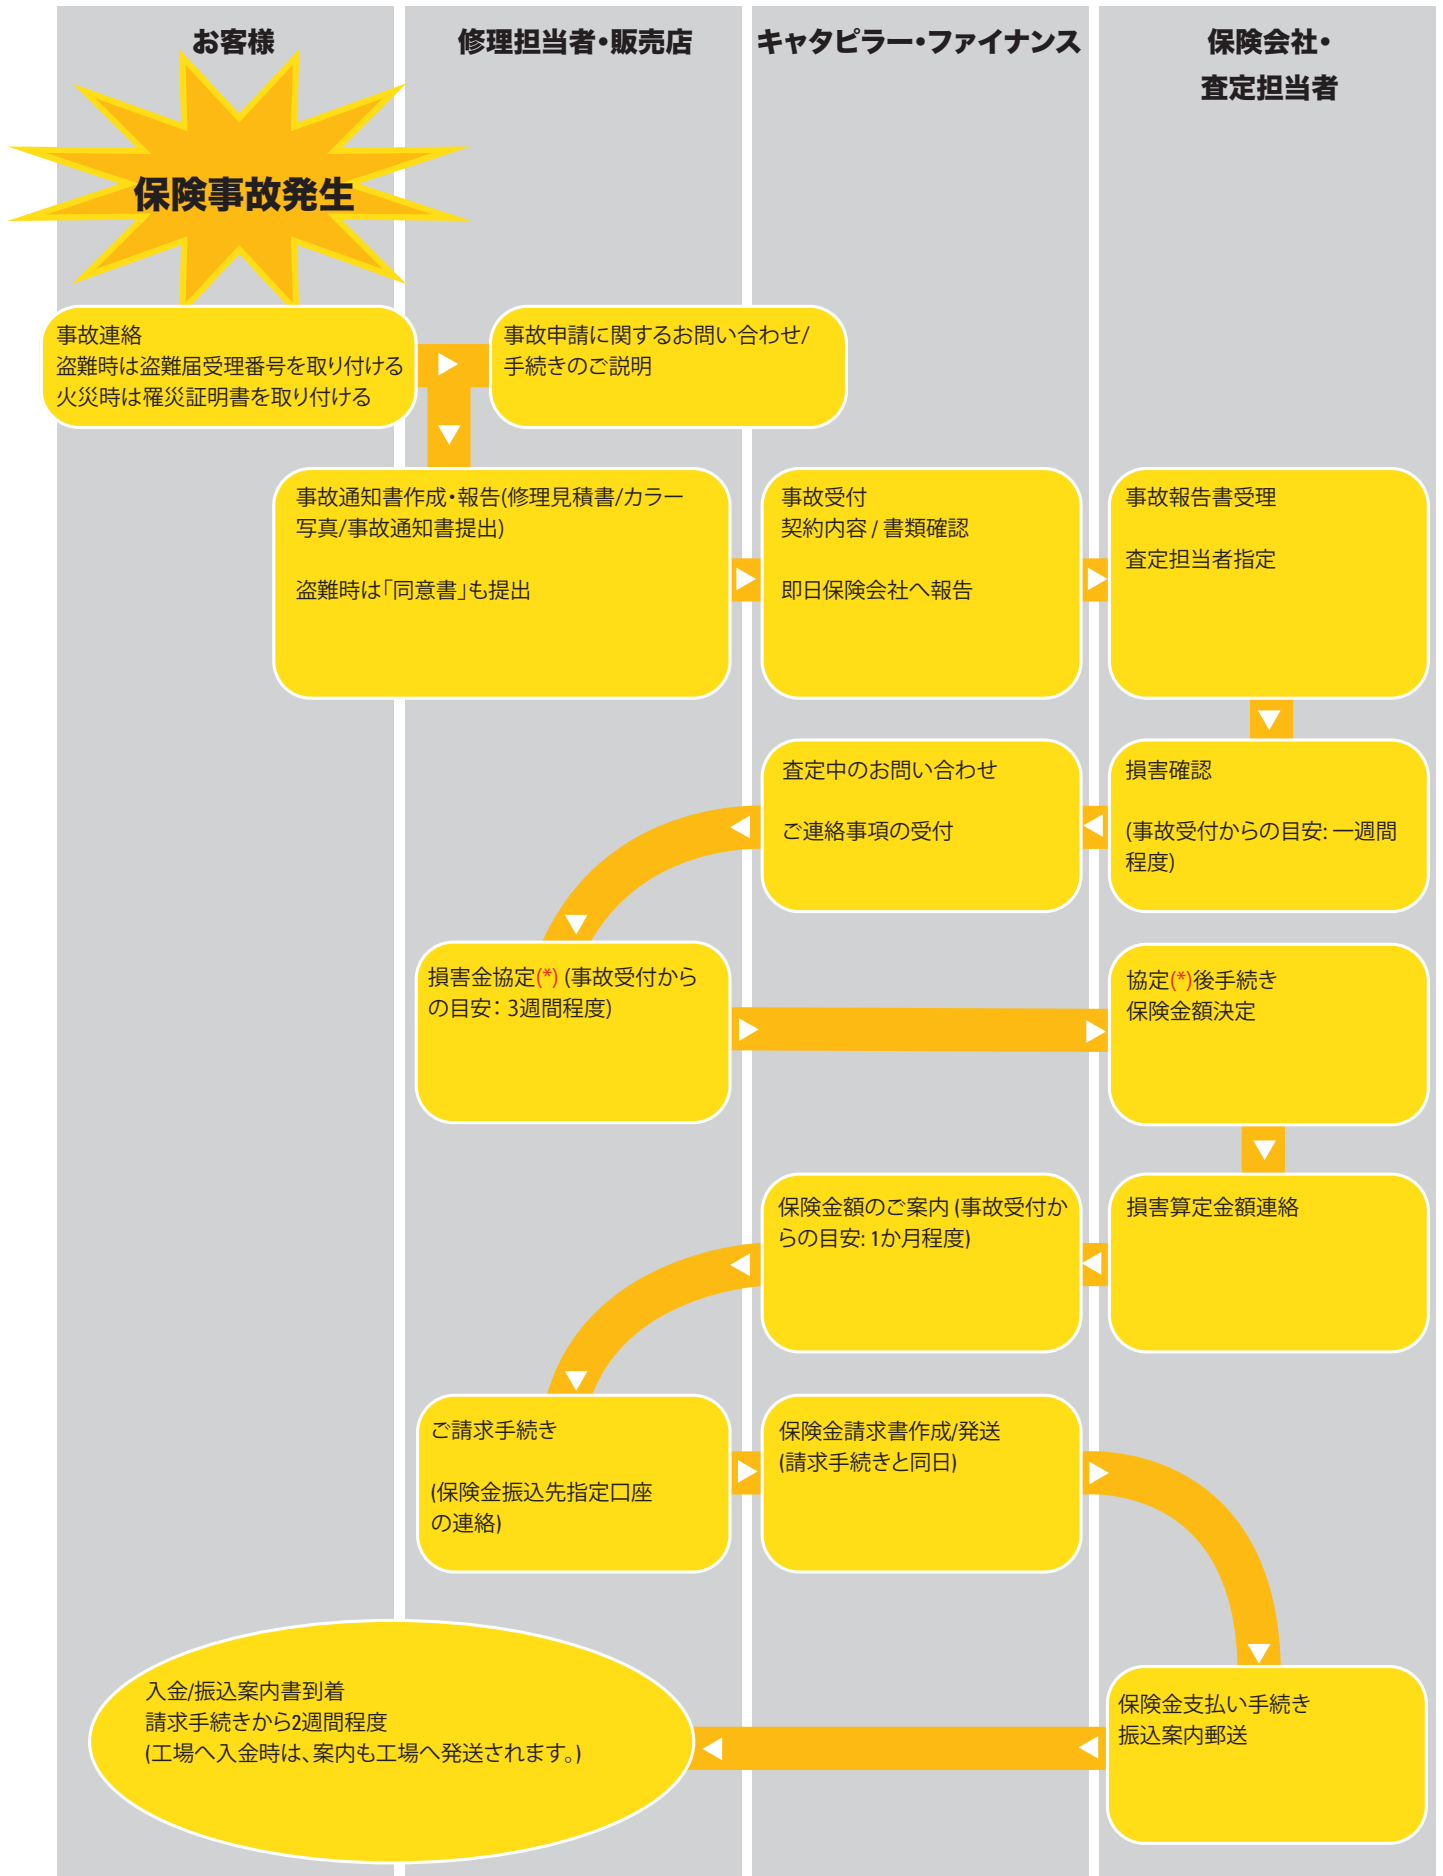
お客様

修理担当者・販売店

キャタピラー・ファイナンス

保険会社・
査定担当者

保険事故発生

事故連絡
盗難時は盗難届受理番号を取り付ける
火災時は罹災証明書を取り付ける

事故申請に関するお問い合わせ/
手続きのご説明

事故通知書作成・報告(修理見積書/カラー写真/事故通知書提出)

盗難時は「同意書」も提出

事故受付
契約内容 / 書類確認

即日保険会社へ報告

事故報告書受理

査定担当者指定

査定中のお問い合わせ

ご連絡事項の受付

損害確認

(事故受付からの目安: 一週間程度)

損害金協定(*) (事故受付からの目安: 3週間程度)

協定(*)後手続き
保険金額決定

保険金額のご案内 (事故受付からの目安: 1か月程度)

損害算定金額連絡

ご請求手続き

(保険金振込先指定口座の連絡)

保険金請求書作成/発送
(請求手続きと同日)

入金/振込案内書到着
請求手続きから2週間程度
(工場へ入金時は、案内も工場へ発送されます。)

保険金支払い手続き
振込案内郵送